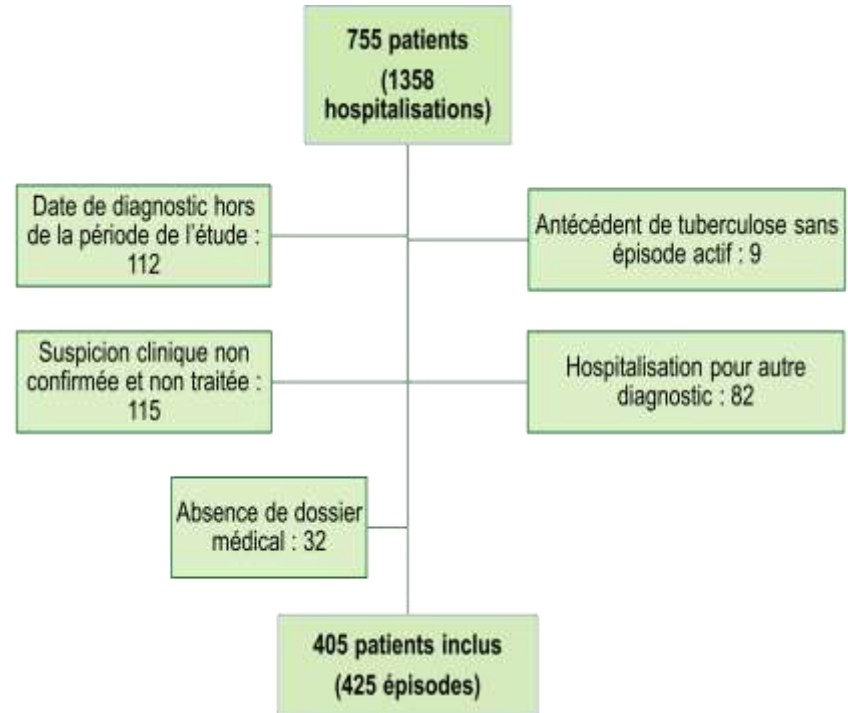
755 patients
(1358 hospitalisations)

Date de diagnostic hors de la période de l'étude : 112

Antécédent de tuberculose sans épisode actif : 9

Suspicion clinique non confirmée et non traitée : 115

Hospitalisation pour autre diagnostic : 82

Absence de dossier médical : 32

405 patients inclus
(425 épisodes)